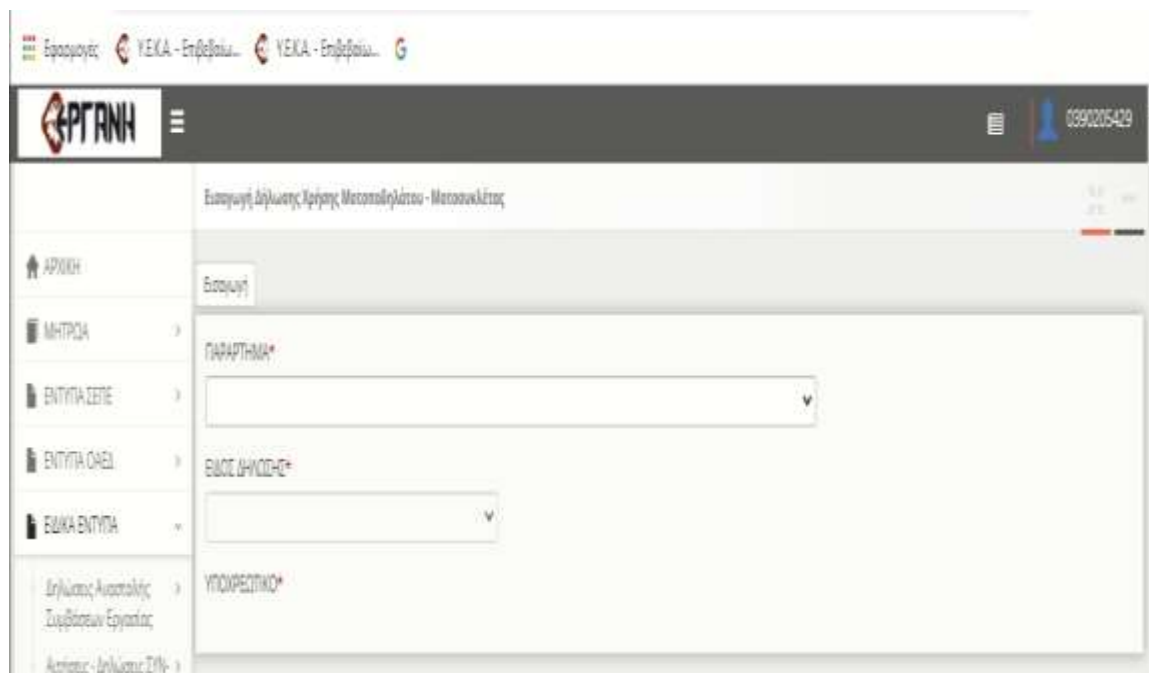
Εφαρμογές Υ.Ε.Κ.Α. - Επιβεβαίω... Υ.Ε.Κ.Α. - Επιβεβαίω...

ΕΡΓΑΝΗ

0390205429

Εισαγωγή Δήλωσης Χρήσης Μεταποδηλάτου - Μοτοσυκλέτας

ΑΡΧΙΚΗ

ΜΗΤΡΩΑ

ΕΝΤΥΠΑ ΣΕΠΕ

ΕΝΤΥΠΑ ΟΑΕΔ

ΕΙΔΙΚΑ ΕΝΤΥΠΑ

Δηλώσεις Ατομικής Συμβάσεων Εργασίας

Αιτήσεις - Δηλώσεις ΣΥΝ-

Εισαγωγή

ΠΑΡΑΡΤΗΜΑ*

ΕΙΔΟΣ ΔΗΛΩΣΗΣ*

ΥΠΟΧΡΕΩΤΙΚΟ*